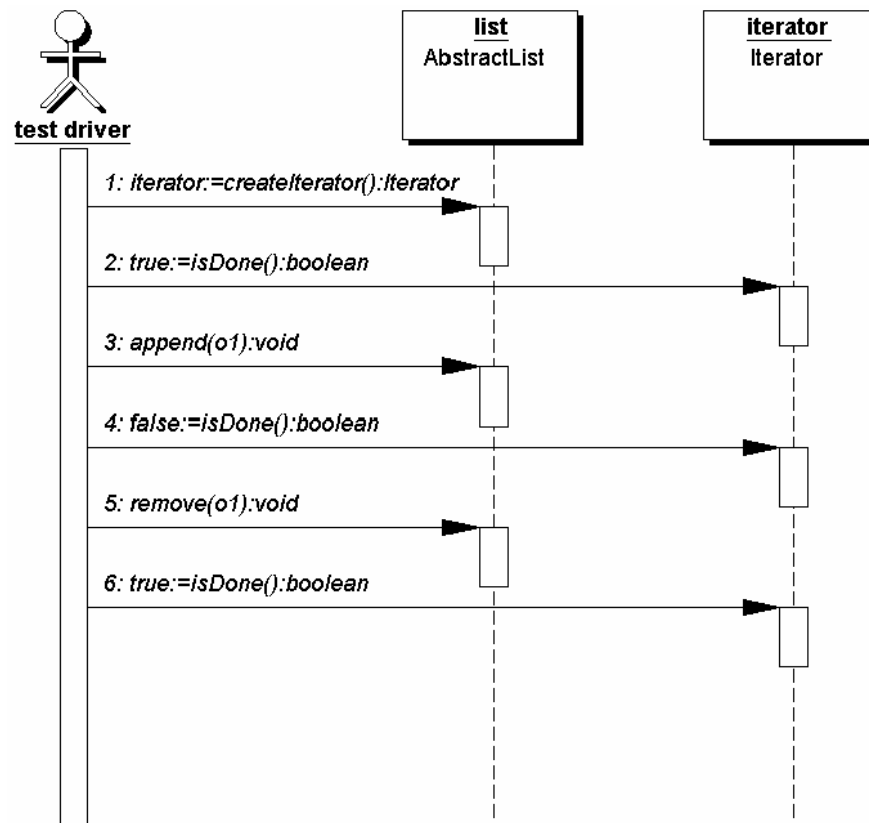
test driver

list
AbstractList

iterator
Iterator

1: iterator:=createIterator():Iterator

2: true:=isDone():boolean

3: append(o1):void

4: false:=isDone():boolean

5: remove(o1):void

6: true:=isDone():boolean